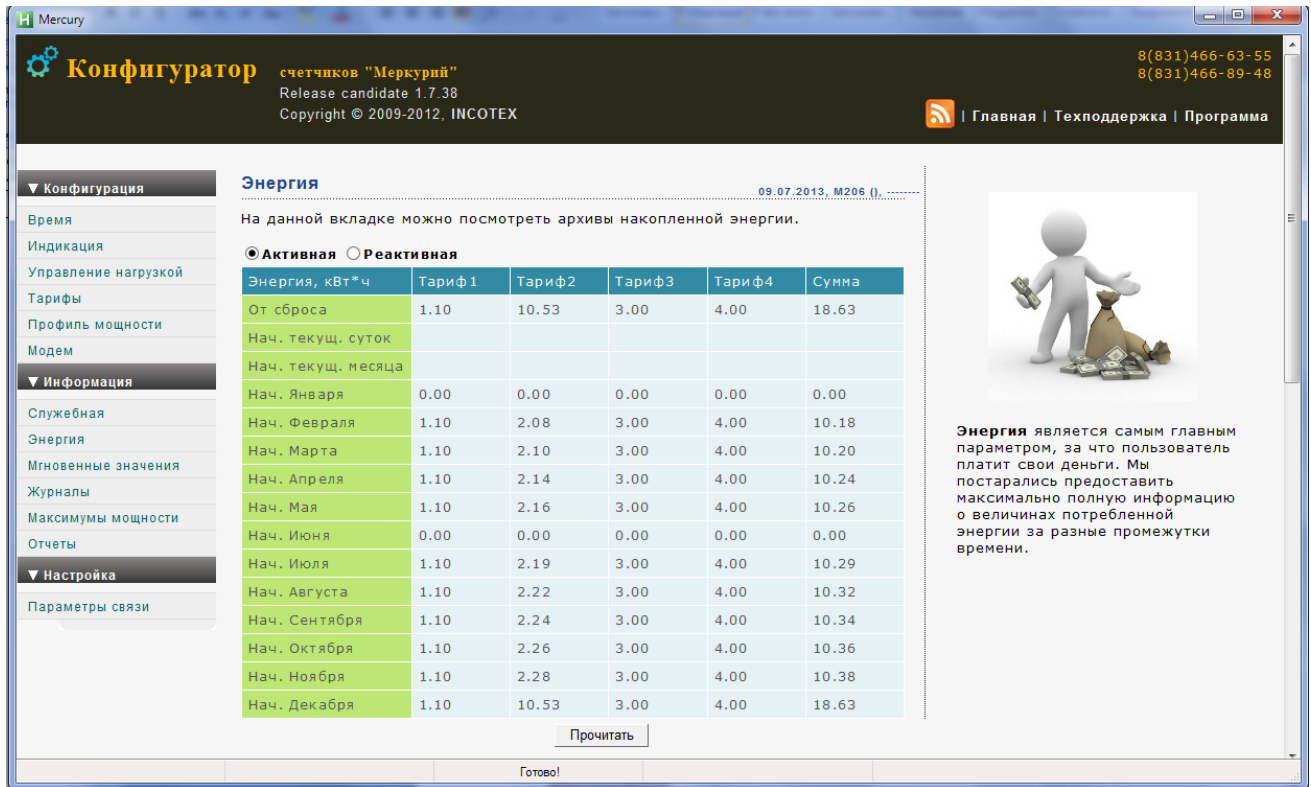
Mercury

Конфигуратор счетчиков "Меркурий"
Release candidate 1.7.38
Copyright © 2009-2012, INCOTEX

8(831)466-63-55
8(831)466-89-48

| Главная | Техподдержка | Программа

▼ Конфигурация
Время
Индикация
Управление нагрузкой
Тарифы
Профиль мощности
Модем
▼ Информация
Служебная
Энергия
Мгновенные значения
Журналы
Максимумы мощности
Отчеты
▼ Настройка
Параметры связи

Энергия
09.07.2013, M206 (), --------

На данной вкладке можно посмотреть архивы накопленной энергии.

Активная Реактивная

| Энергия, кВт*ч | Тариф1 | Тариф2 | Тариф3 | Тариф4 | Сумма |
|---|---|---|---|---|---|
| От сброса | 1.10 | 10.53 | 3.00 | 4.00 | 18.63 |
| Нач. текущ. суток | | | | | |
| Нач. текущ. месяца | | | | | |
| Нач. Января | 0.00 | 0.00 | 0.00 | 0.00 | 0.00 |
| Нач. Февраля | 1.10 | 2.08 | 3.00 | 4.00 | 10.18 |
| Нач. Марта | 1.10 | 2.10 | 3.00 | 4.00 | 10.20 |
| Нач. Апреля | 1.10 | 2.14 | 3.00 | 4.00 | 10.24 |
| Нач. Мая | 1.10 | 2.16 | 3.00 | 4.00 | 10.26 |
| Нач. Июня | 0.00 | 0.00 | 0.00 | 0.00 | 0.00 |
| Нач. Июля | 1.10 | 2.19 | 3.00 | 4.00 | 10.29 |
| Нач. Августа | 1.10 | 2.22 | 3.00 | 4.00 | 10.32 |
| Нач. Сентября | 1.10 | 2.24 | 3.00 | 4.00 | 10.34 |
| Нач. Октября | 1.10 | 2.26 | 3.00 | 4.00 | 10.36 |
| Нач. Ноября | 1.10 | 2.28 | 3.00 | 4.00 | 10.38 |
| Нач. Декабря | 1.10 | 10.53 | 3.00 | 4.00 | 18.63 |

Прочитать

Энергия является самым главным параметром, за что пользователь платит свои деньги. Мы постарались предоставить максимально полную информацию о величинах потребленной энергии за разные промежутки времени.

Готово!